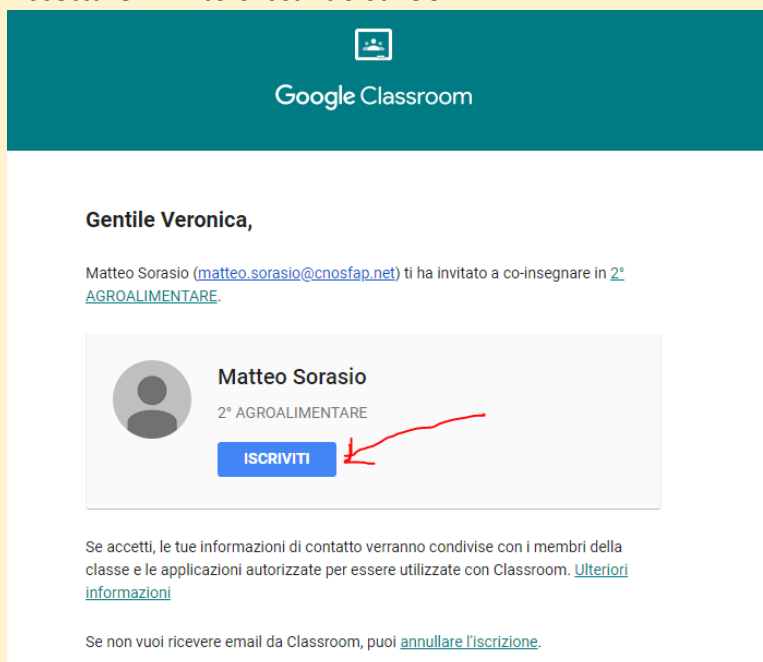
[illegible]

Google Classroom

Gentile Veronica,

Matteo Sorasio (matteo.sorasio@cnosfap.net) ti ha invitato a co-insegnare in 2° AGROALIMENTARE.

Matteo Sorasio

2° AGROALIMENTARE

ISCRIVITI

Se accetti, le tue informazioni di contatto verranno condivise con i membri della classe e le applicazioni autorizzate per essere utilizzate con Classroom. Ulteriori informazioni

Se non vuoi ricevere email da Classroom, puoi annullare l'iscrizione.